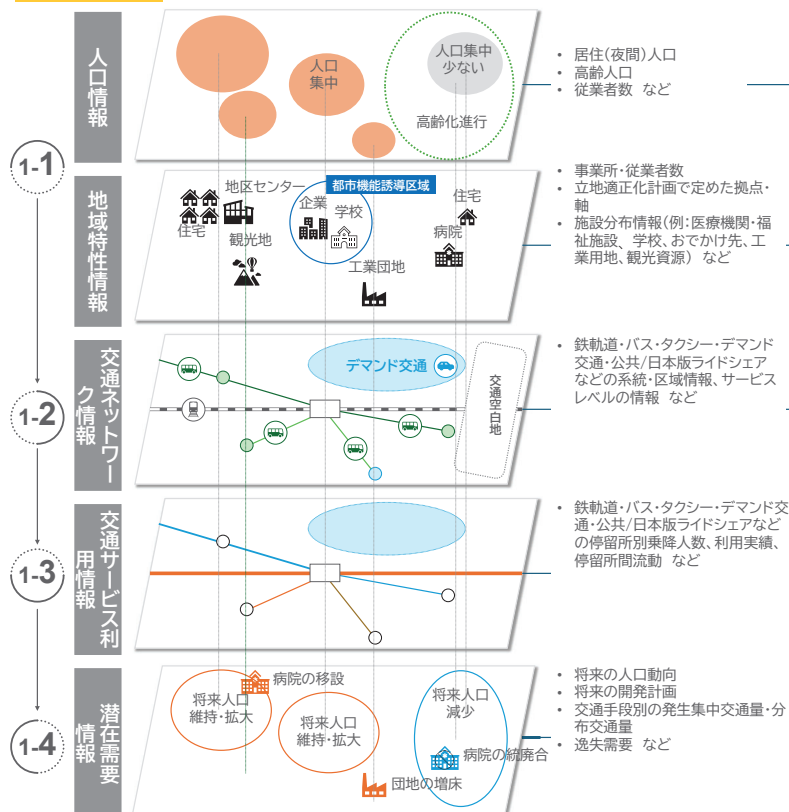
1-1

人口情報

人口集中

人口集中少ない

高齢化進行

・居住(夜間)人口
・高齢人口
・従業者数 など

地域特性情報

地区センター

都市機能誘導区域

企業

学校

住宅

住宅

観光地

病院

工業団地

・事業所・従業者数
・立地適正化計画で定めた拠点・軸
・施設分布情報(例:医療機関・福祉施設、学校、おでかけ先、工業用地、観光資源) など

1-2

交通ネットワーク情報

デマンド交通

交通空白地

・鉄軌道・バス・タクシー・デマンド交通・公共/日本版ライドシェアなどの系統・区域情報、サービスレベルの情報 など

1-3

交通サービス利用情報

・鉄軌道・バス・タクシー・デマンド交通・公共/日本版ライドシェアなどの停留所別乗降人数、利用実績、停留所間流動 など

1-4

潜在需要情報

病院の移設

将来人口維持・拡大

将来人口維持・拡大

将来人口減少

病院の統廃合

団地の増床

・将来の人口動向
・将来の開発計画
・交通手段別の発生集中交通量・分布交通量
・逸失需要 など